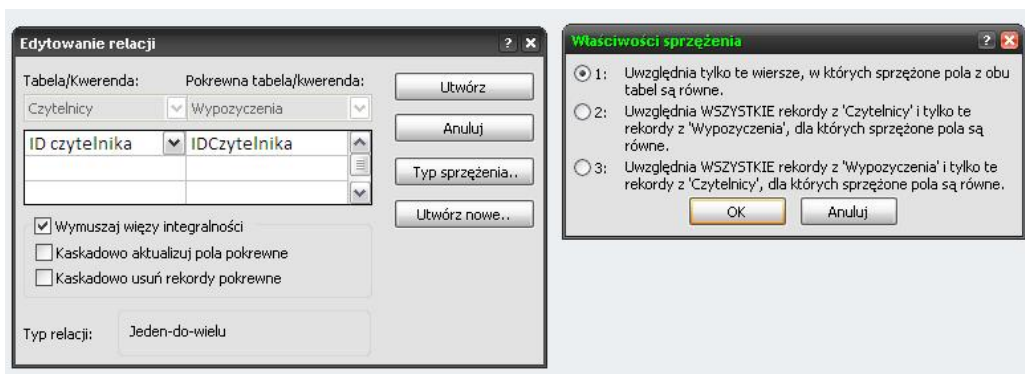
Edytowanie relacji ? ×

Tabela/Kwerenda: Pokrewna tabela/kwerenda:

Czytelnicy Wypozyczenia

| ID czytelnika | IDCzytelnika |
|---|---|
| | |
| | |

Utwórz

Anuluj

Typ sprzężenia..

Utwórz nowe..

Wymuszaj więzy integralności

Kaskadowo aktualizuj pola pokrewne

Kaskadowo usuń rekordy pokrewne

Typ relacji: Jeden-do-wielu

Właściwości sprzężenia ? ×

1: Uwzględnia tylko te wiersze, w których sprzężone pola z obu tabel są równe.

2: Uwzględnia WSZYSTKIE rekordy z 'Czytelnicy' i tylko te rekordy z 'Wypozyczenia', dla których sprzężone pola są równe.

3: Uwzględnia WSZYSTKIE rekordy z 'Wypozyczenia' i tylko te rekordy z 'Czytelnicy', dla których sprzężone pola są równe.

OK Anuluj